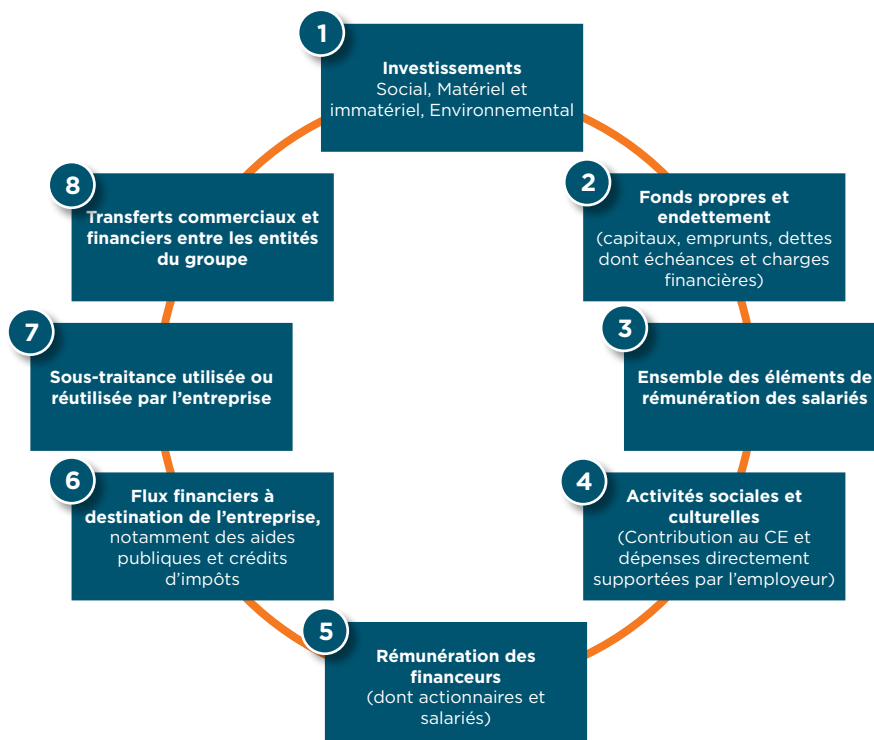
1
Investissements
Social, Matériel et immatériel, Environnemental

2
Fonds propres et endettement
(capitaux, emprunts, dettes dont échéances et charges financières)

3
Ensemble des éléments de rémunération des salariés

4
Activités sociales et culturelles
(Contribution au CE et dépenses directement supportées par l'employeur)

5
Rémunération des financeurs
(dont actionnaires et salariés)

6
Flux financiers à destination de l'entreprise,
notamment des aides publiques et crédits d'impôts

7
Sous-traitance utilisée ou réutilisée par l'entreprise

8
Transferts commerciaux et financiers entre les entités du groupe